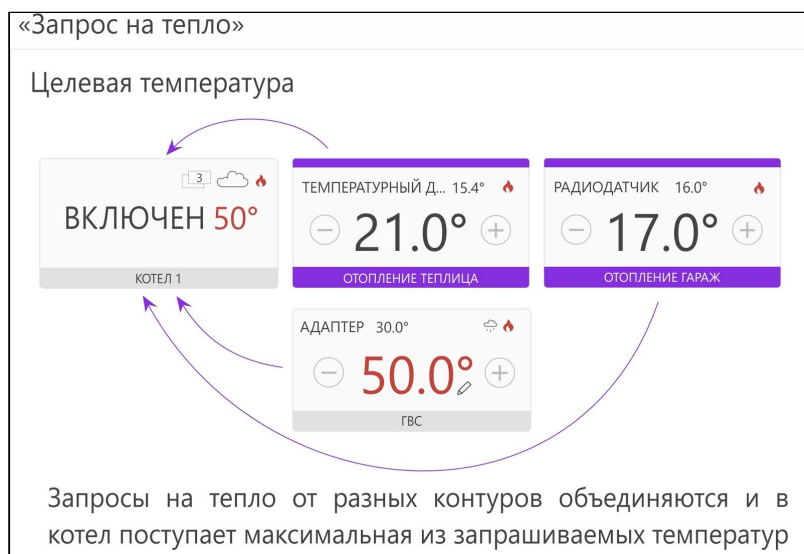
«Запрос на тепло»

Целевая температура

3

ВКЛЮЧЕН 50°

КОТЕЛ 1

ТЕМПЕРАТУРНЫЙ Д... 15.4°

21.0°

ОТОПЛЕНИЕ ТЕПЛИЦА

РАДИОДАТЧИК 16.0°

17.0°

ОТОПЛЕНИЕ ГАРАЖ

АДАПТЕР 30.0°

50.0°

ГВС

Запросы на тепло от разных контуров объединяются и в котел поступает максимальная из запрашиваемых температур